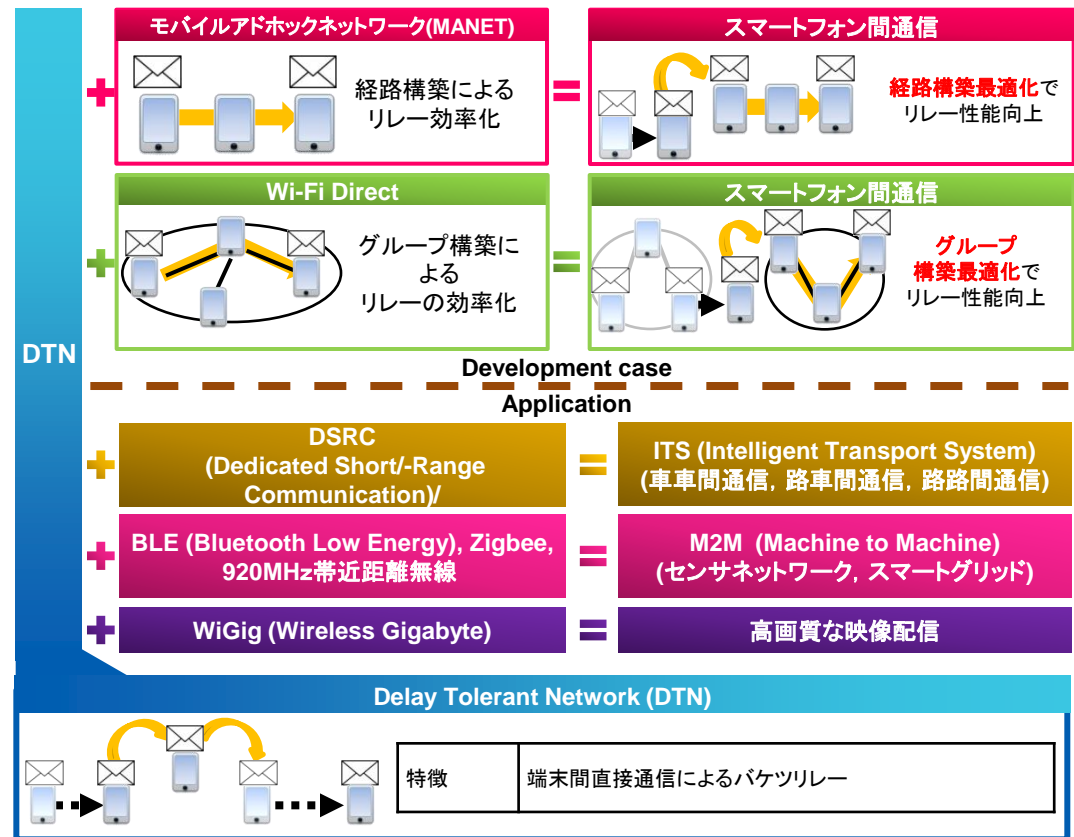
モバイルアドホックネットワーク(MANET)

経路構築による
リレー効率化

スマートフォン間通信

経路構築最適化で
リレー性能向上

Wi-Fi Direct

グループ構築による
リレーの効率化

スマートフォン間通信

グループ
構築最適化で
リレー性能向上

DTN

Development case

Application

DSRC
(Dedicated Short/-Range Communication)/

ITS (Intelligent Transport System)
(車車間通信, 路車間通信, 路路間通信)

BLE (Bluetooth Low Energy), Zigbee, 920MHz帯近距離無線

M2M (Machine to Machine)
(センサネットワーク, スマートグリッド)

WiGig (Wireless Gigabyte)

高画質な映像配信

Delay Tolerant Network (DTN)

| 特徴 | 端末間直接通信によるバケツリレー |
|---|---|